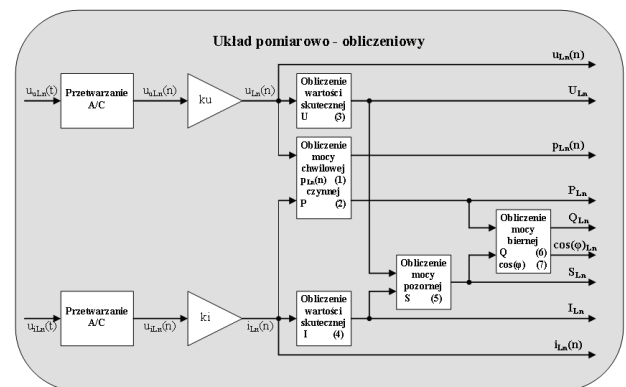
Układ pomiarowo - obliczeniowy

$u_{uLn}(t)$

Przetwarzanie A/C

$u_{uLn}(n)$

ku

$u_{Ln}(n)$

Obliczenie wartości skutecznej U (3)

$u_{Ln}(n)$

$U_{Ln}$

Obliczenie mocy chwilowej $p_{Ln}(n)$ (1) czynnej P (2)

$p_{Ln}(n)$

$P_{Ln}$

Obliczenie mocy biernej Q (6) cos(φ) (7)

$Q_{Ln}$

$\cos(\varphi)_{Ln}$

Obliczenie mocy pozornej S (5)

$S_{Ln}$

$u_{iLn}(t)$

Przetwarzanie A/C

$u_{iLn}(n)$

ki

$i_{Ln}(n)$

Obliczenie wartości skutecznej I (4)

$I_{Ln}$

$i_{Ln}(n)$